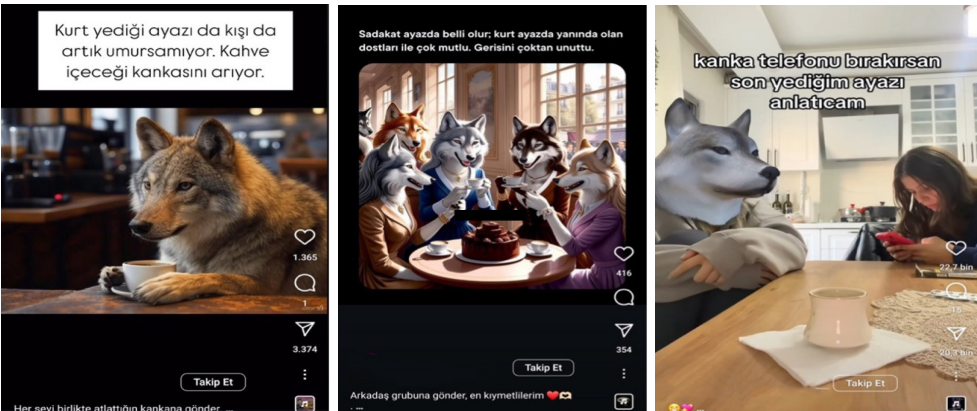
Kurt yediği ayazı da kışı da artık umursamıyor. Kahve içeceği kankasını arıyor.

1.365

1

3.374

Takip Et

Her şeyi birlikte atlattığın kankana gönder. ...

Sadakat ayazda belli olur; kurt ayazda yanında olan dostları ile çok mutlu. Gerisini çoktan unuttu.

416

354

Takip Et

Arkadaş grubuna gönder, en kıymetlilerim ❤️🫶

kanka telefonu bırakırsan son yediğim ayazı anlatıcam

22,7 bin

15

20,3 bin

Takip Et